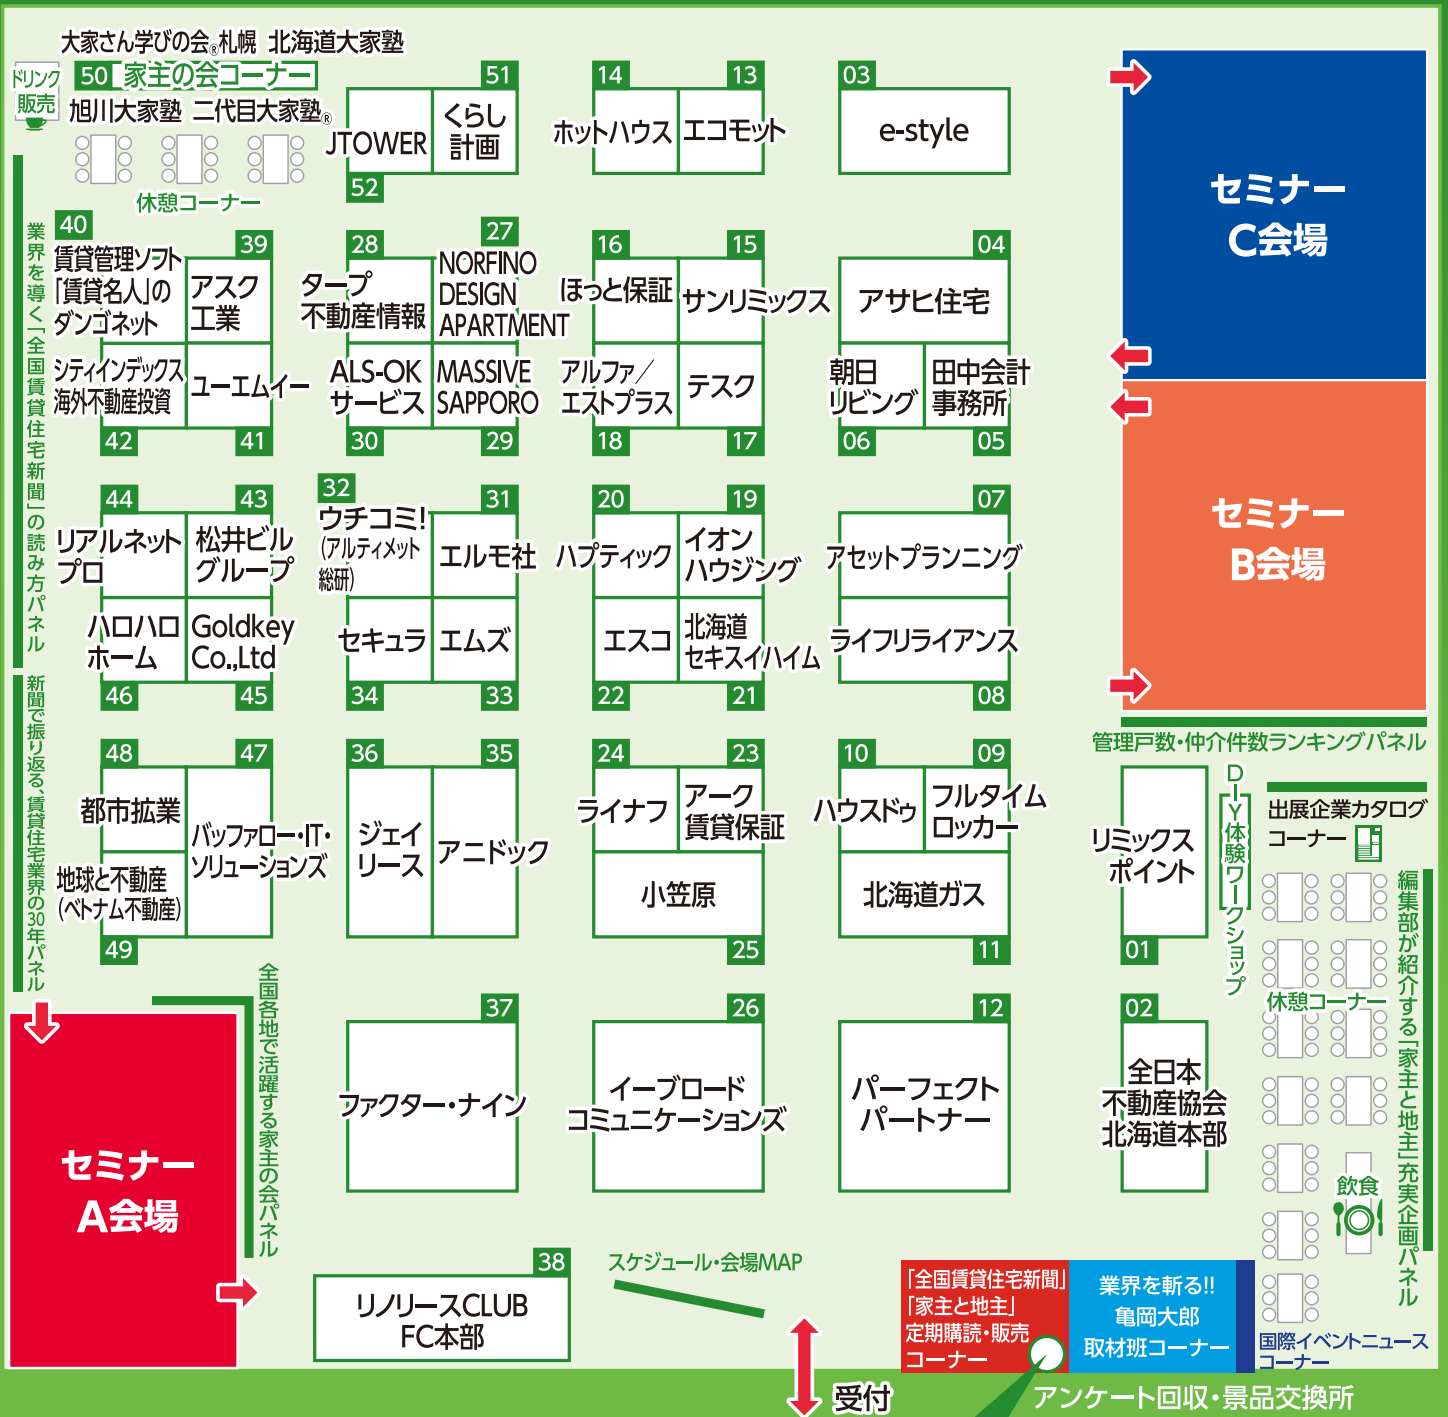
大家さん学びの会®札幌　北海道大家塾
ドリンク販売
50 家主の会コーナー
旭川大家塾　二代目大家塾®
休憩コーナー

51
JTOWER
くらし計画
52

14 13
ホットハウス
エコモット

03
e-style

セミナーC会場

業界を導く「全国賃貸住宅新聞」の読み方パネル

40
賃貸管理ソフト「賃貸名人」のダンゴネット
39
アスク工業
シティインデックス海外不動産投資
ユーエムイー
42 41

28 27
タープ不動産情報
NORFINO DESIGN APARTMENT
ALS-OK サービス
MASSIVE SAPPORO
30 29

16 15
ほっと保証
サンリミックス
アルファ／エストプラス
テスク
18 17

04
アサヒ住宅
朝日リビング
田中会計事務所
06 05

セミナーB会場

新聞で振り返る、賃貸住宅業界の30年パネル

44 43
リアルネットプロ
松井ビルグループ
ハロハロホーム
Goldkey Co.,Ltd
46 45

32
ウチコミ!（アルティメット総研）
31
エルモ社
セキュラ
エムズ
34 33

20 19
ハプティック
イオンハウジング
エスコ
北海道セキスイハイム
22 21

07
アセットプランニング
ライフリライアンス
08

管理戸数・仲介件数ランキングパネル

48 47
都市拡業
バッファロー・IT・ソリューションズ
地球と不動産（ベトナム不動産）
49

36 35
ジェイリース
アニドック

24 23
ライナフ
アーク賃貸保証
小笠原
25

10 09
ハウスドゥ
フルタイムロッカー
北海道ガス
11

リミックスポイント
01
DIY体験ワークショップ
出展企業カタログコーナー
休憩コーナー
編集部が紹介する「家主と地主」充実企画パネル

全国各地で活躍する家主の会パネル

セミナーA会場

37
ファクター・ナイン

26
イーブロードコミュニケーションズ

12
パーフェクトパートナー

02
全日本不動産協会北海道本部

飲食

38
リノリースCLUB FC本部

スケジュール・会場MAP

「全国賃貸住宅新聞」「家主と地主」定期購読・販売コーナー
業界を斬る!! 亀岡大郎取材班コーナー
国際イベントニュースコーナー

受付
アンケート回収・景品交換所